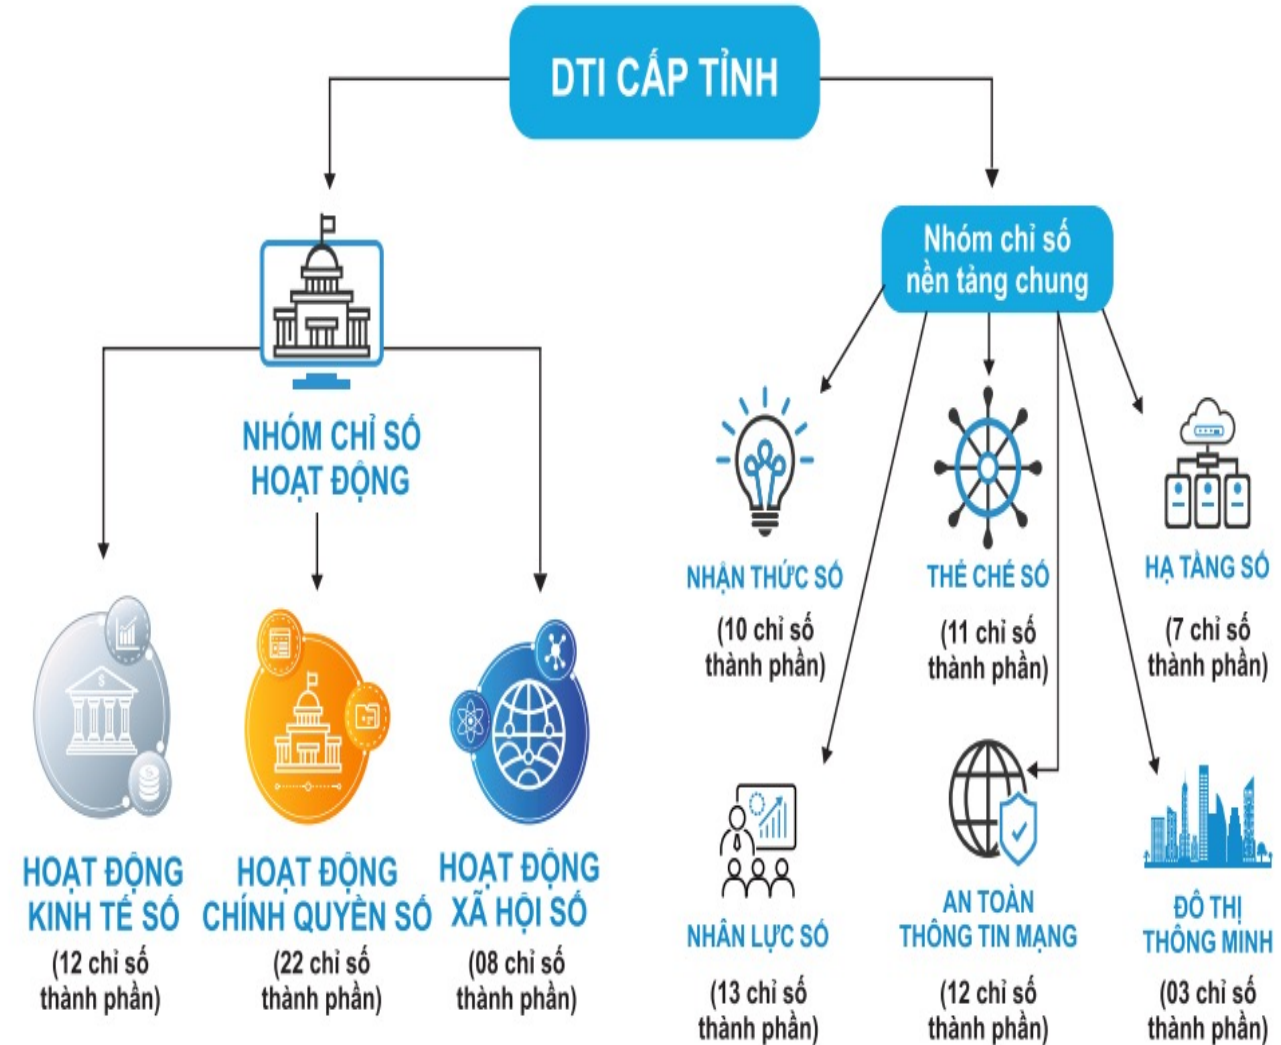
DTI CẤP TỈNH

NHÓM CHỈ SỐ HOẠT ĐỘNG

HOẠT ĐỘNG KINH TẾ SỐ
(12 chỉ số thành phần)

HOẠT ĐỘNG CHÍNH QUYỀN SỐ
(22 chỉ số thành phần)

HOẠT ĐỘNG XÃ HỘI SỐ
(08 chỉ số thành phần)

Nhóm chỉ số nền tảng chung

NHẬN THỨC SỐ
(10 chỉ số thành phần)

THỂ CHẾ SỐ
(11 chỉ số thành phần)

HẠ TẦNG SỐ
(7 chỉ số thành phần)

NHÂN LỰC SỐ
(13 chỉ số thành phần)

AN TOÀN THÔNG TIN MẠNG
(12 chỉ số thành phần)

ĐÔ THỊ THÔNG MINH
(03 chỉ số thành phần)